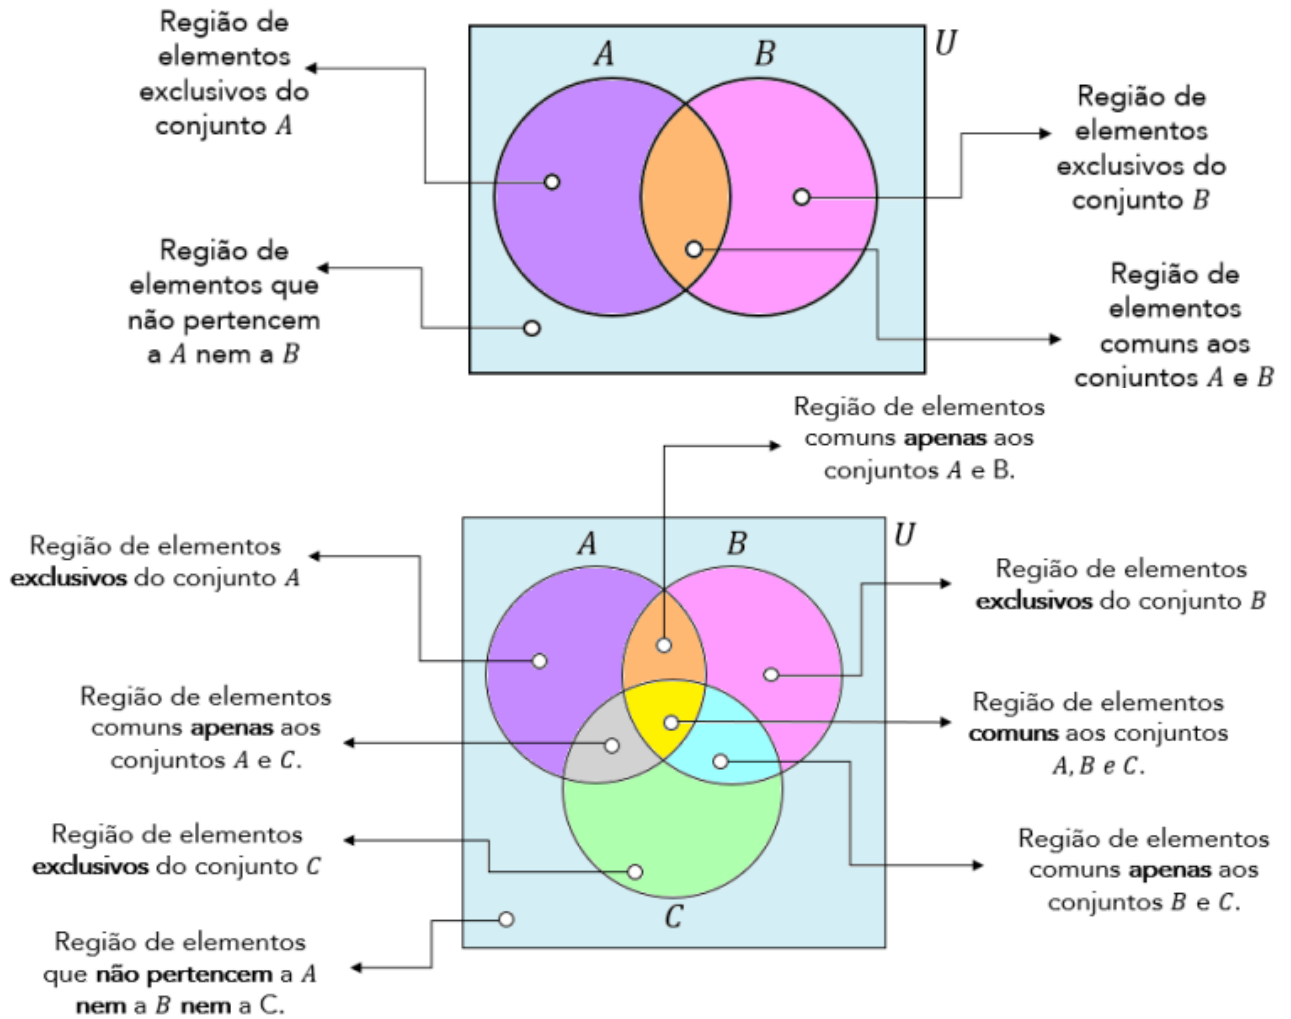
Região de elementos exclusivos do conjunto $A$

$A$

$B$

$U$

Região de elementos exclusivos do conjunto $B$

Região de elementos que não pertencem a $A$ nem a $B$

Região de elementos comuns aos conjuntos $A$ e $B$

Região de elementos comuns **apenas** aos conjuntos $A$ e B.

Região de elementos **exclusivos** do conjunto $A$

$A$

$B$

$U$

Região de elementos **exclusivos** do conjunto $B$

Região de elementos comuns **apenas** aos conjuntos $A$ e $C$.

Região de elementos **comuns** aos conjuntos $A, B$ e $C$.

Região de elementos **exclusivos** do conjunto $C$

Região de elementos comuns **apenas** aos conjuntos $B$ e $C$.

$C$

Região de elementos que **não pertencem** a $A$ **nem** a $B$ **nem** a C.